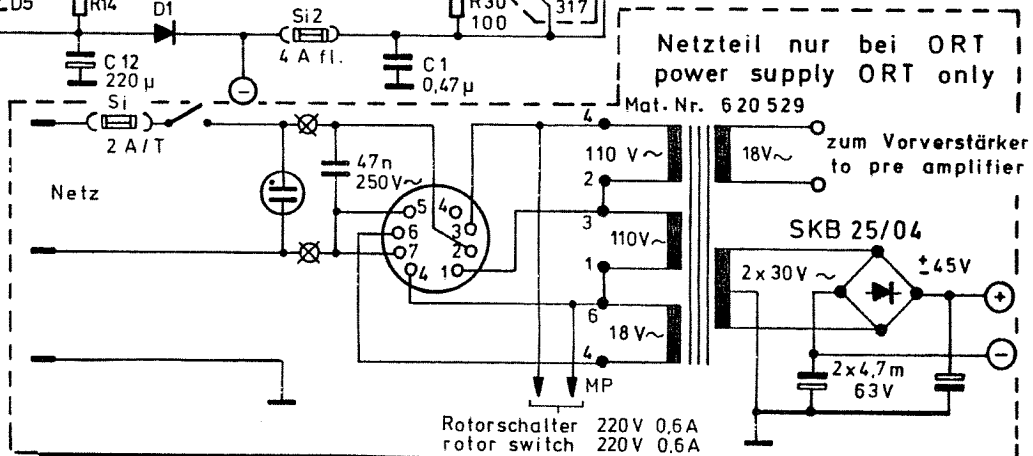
D5
R14
D1
Si 2
4 A fl.
R30
100
317
C 12
220 µ
C 1
0,47 µ
Netzteil nur bei ORT
power supply ORT only
Si
2 A/T
Mat. Nr. 620 529
4
110 V~
2
18V~
zum Vorverstärker
to pre amplifier
Netz
47n
250V~
5
4
3
6
2
7
1
4
3
110V~
1
SKB 25/04
2 x 30 V ~
±45V
6
18 V~
4
2x4,7m
63V
MP
Rotorschalter 220V 0,6A
rotor switch 220V 0,6A